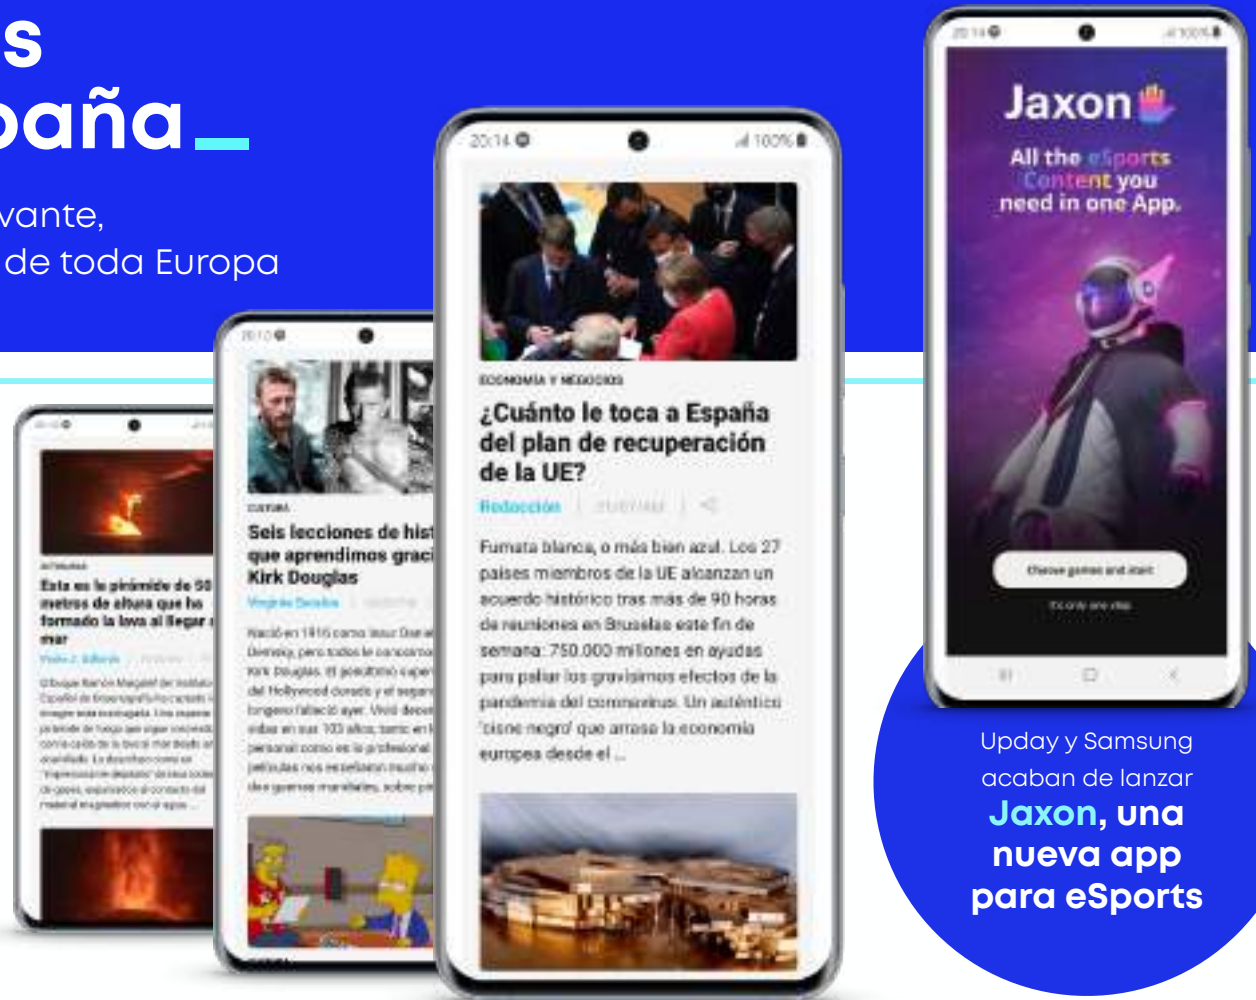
s
paña_

vante,
de toda Europa

ECONOMÍA Y NEGOCIOS

¿Cuánto le toca a España del plan de recuperación de la UE?

Redacción

Fumata blanca, o más bien azul. Los 27 países miembros de la UE alcanzan un acuerdo histórico tras más de 90 horas de reuniones en Bruselas este fin de semana: 750.000 millones en ayudas para paliar los gravísimos efectos de la pandemia del coronavirus. Un auténtico 'cisne negro' que arrasa la economía europea desde el ...

20:14

100%

CULTURA

Seis lecciones de hist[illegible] que aprendimos graci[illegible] Kirk Douglas

Esta es la pirámide de 50 metros de altura que ha formado la lava al llegar al mar

Jaxon

All the eSports Content you need in one App.

Choose games and start

Updаy y Samsung acaban de lanzar Jaxon, una nueva app para eSports